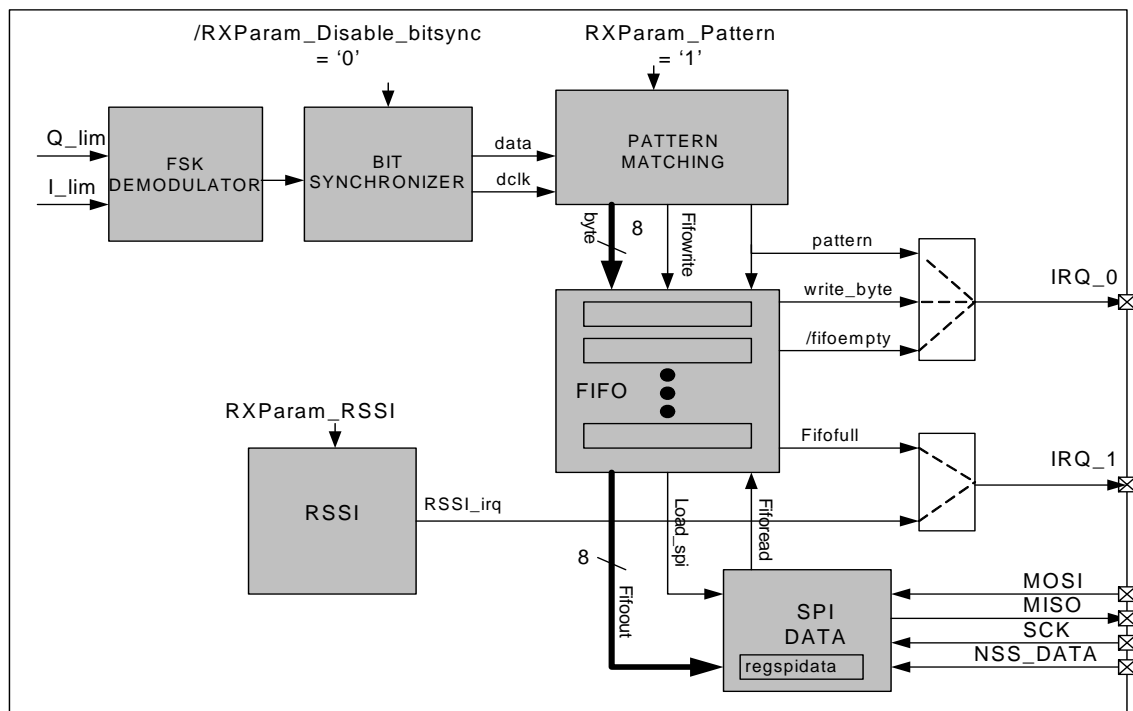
/RXParam_Disable_bitsync
= '0'

RXParam_Pattern
= '1'

Q_lim
I_lim
FSK
DEMODULATOR

BIT
SYNCHRONIZER

data
dclk

PATTERN
MATCHING

byte
8
Fifowrite

pattern
write_byte
/fifoempty

IRQ_0

FIFO

RXParam_RSSI

Fifofull

IRQ_1

RSSI
RSSI_irq

Load_spi
Fiforead

8
Fifout

SPI
DATA
regspidata

MOSI
MISO
SCK
NSS_DATA